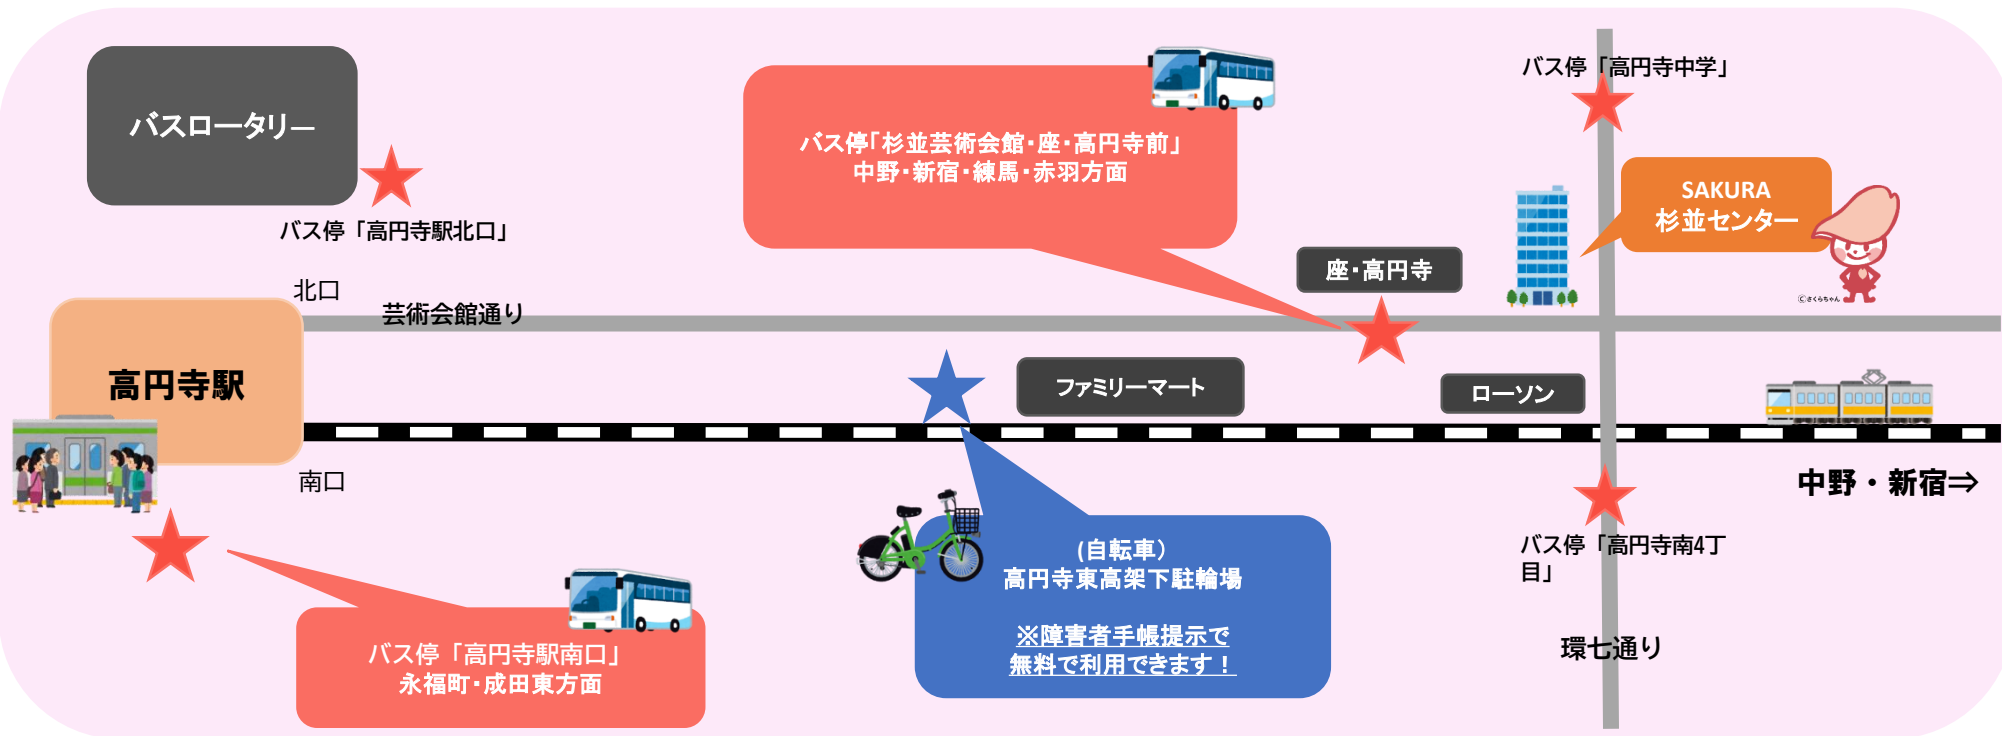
バスロータリー

バス停「高円寺駅北口」

バス停「杉並芸術会館・座・高円寺前」
中野・新宿・練馬・赤羽方面

バス停「高円寺中学」

SAKURA
杉並センター

©さくらちゃん

座・高円寺

北口

芸術会館通り

高円寺駅

ファミリーマート

ローソン

南口

中野・新宿⇒

バス停「高円寺南4丁目」

(自転車)
高円寺東高架下駐輪場

※障害者手帳提示で
無料で利用できます！

環七通り

バス停「高円寺駅南口」
永福町・成田東方面